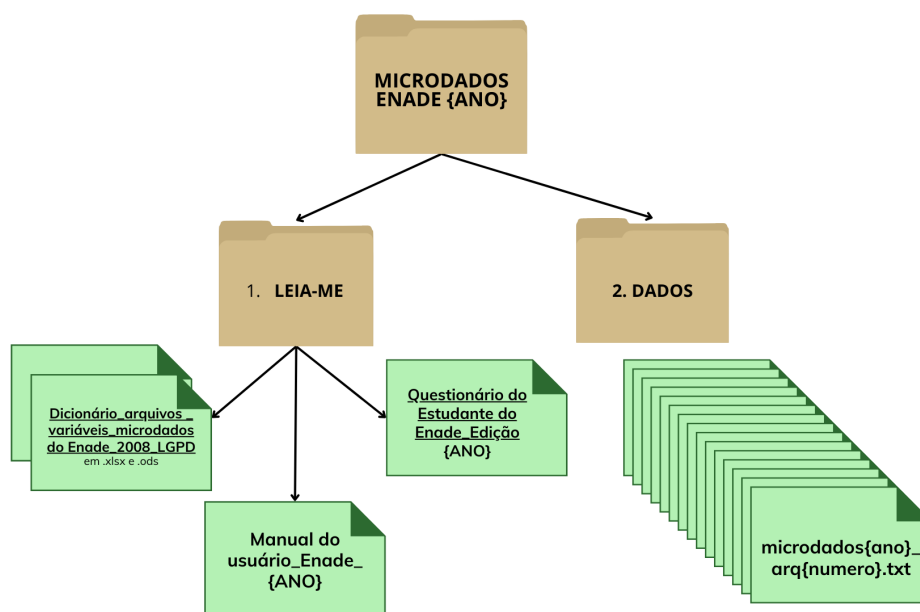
MICRODADOS ENADE {ANO}

1. LEIA-ME

2. DADOS

Dicionário_arquivos_variáveis_microdados do Enade_2008_LGPD
em .xlsx e .ods

Questionário do Estudante do Enade_Edição {ANO}

Manual do usuário_Enade_{ANO}

microdados{ano}_arq{numero}.txt